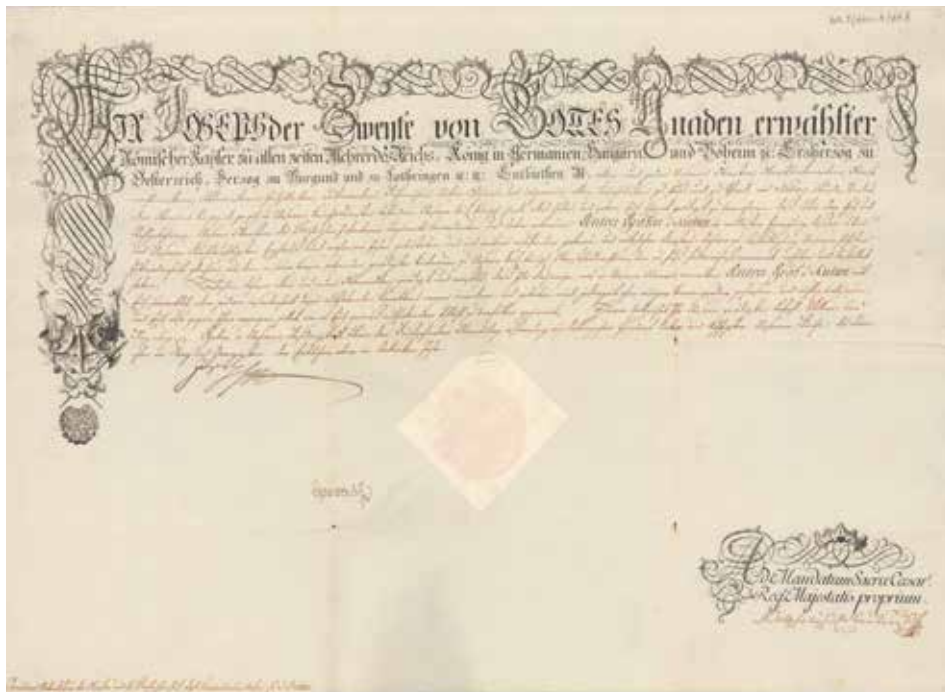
Wir JOSEPH der Zweyte von GOTTES Gnaden erwählter Römischer Kayser zu allen zeiten Mehrer des Reichs, König in Germanien, Hungarn und Böheim ꝛc. Erzherzog zu Oesterreich, Herzog zu Burgund und zu Lothringen ꝛc. ꝛc. Entbieten N.

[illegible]

Joseph

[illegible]

Ad Mandatum Sacræ Cæsar. Regiæ Majestatis proprium

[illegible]

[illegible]